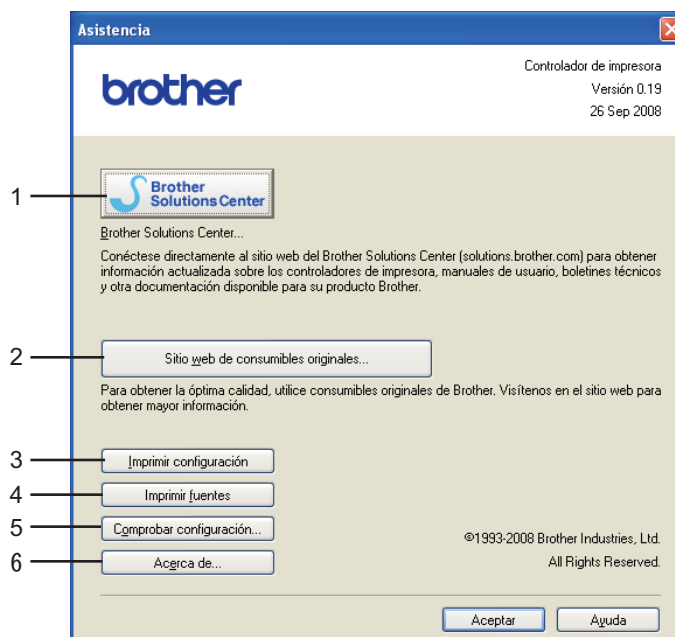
Asistencia

brother

Controlador de impresora
Versión 0.19
26 Sep 2008

1

Brother Solutions Center

Brother Solutions Center...

Conéctese directamente al sitio web del Brother Solutions Center (solutions.brother.com) para obtener información actualizada sobre los controladores de impresora, manuales de usuario, boletines técnicos y otra documentación disponible para su producto Brother.

2

Sitio web de consumibles originales...

Para obtener la óptima calidad, utilice consumibles originales de Brother. Visítenos en el sitio web para obtener mayor información.

3

Imprimir configuración

4

Imprimir fuentes

5

Comprobar configuración...

6

Acerca de...

©1993-2008 Brother Industries, Ltd.
All Rights Reserved.

Aceptar

Ayuda